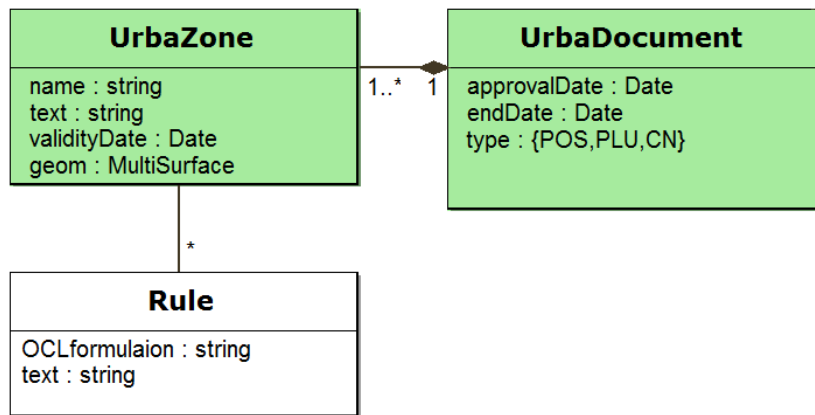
UrbaZone

name : string
text : string
validityDate : Date
geom : MultiSurface

1..*

1

UrbaDocument

approvalDate : Date
endDate : Date
type : {POS,PLU,CN}

*

Rule

OCLformulaion : string
text : string